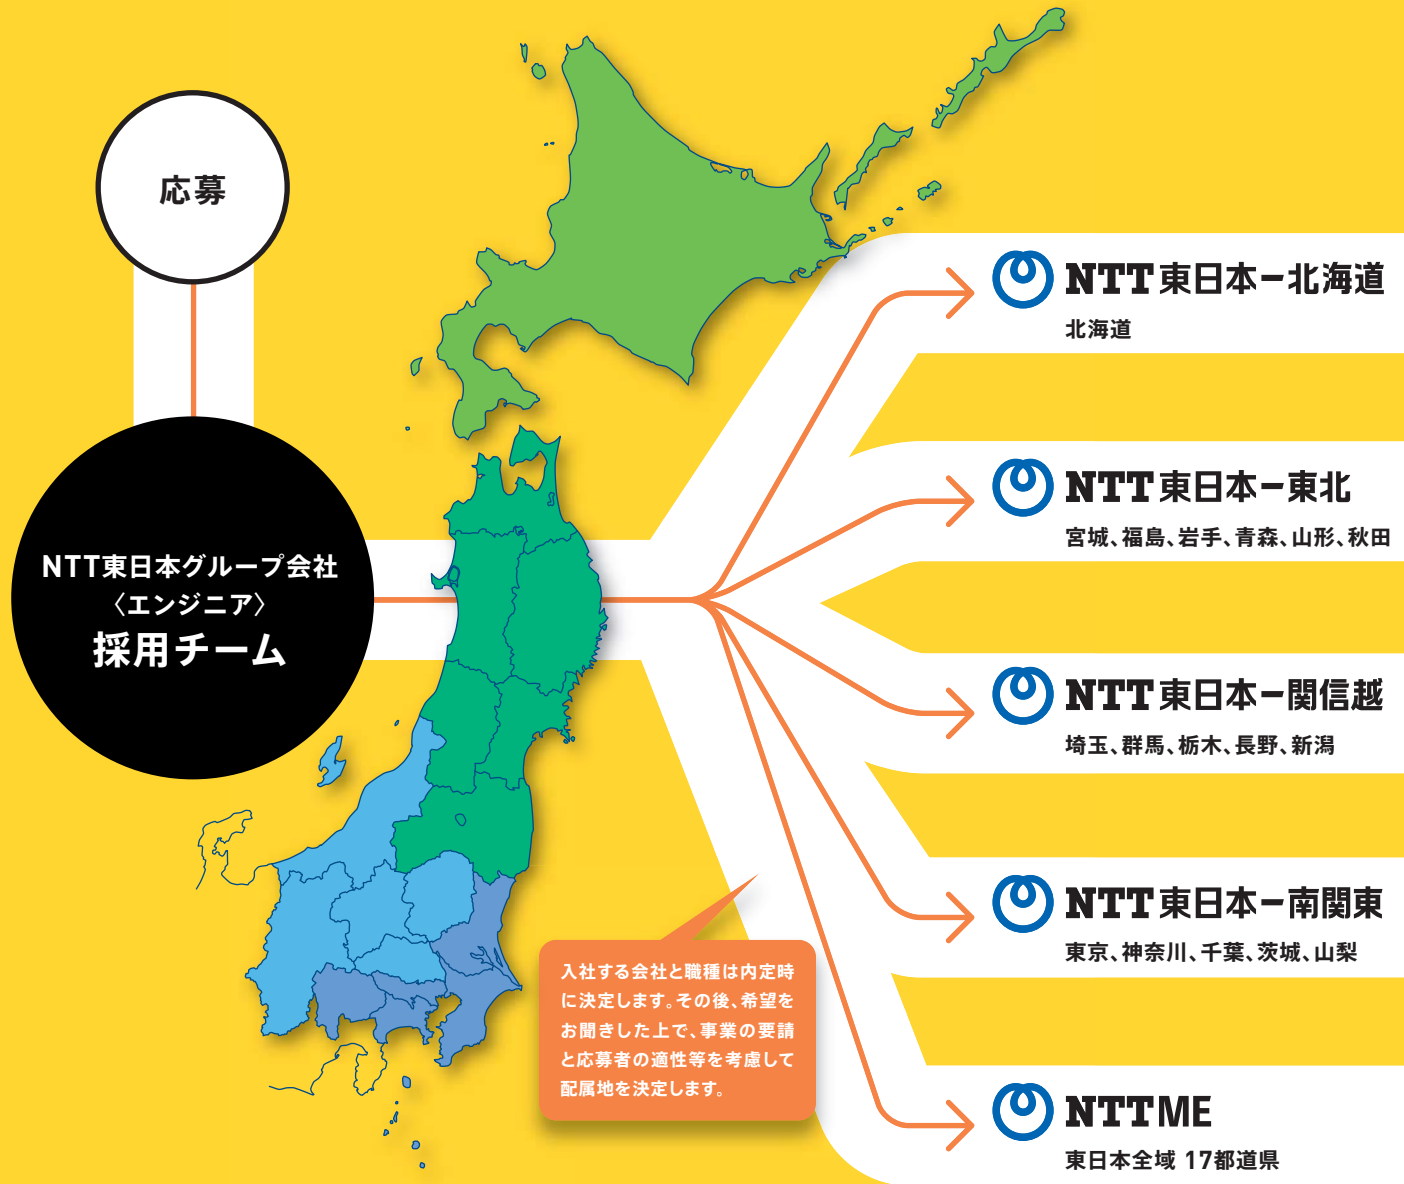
応募

NTT東日本グループ会社
〈エンジニア〉
採用チーム

入社する会社と職種は内定時に決定します。その後、希望をお聞きした上で、事業の要請と応募者の適性等を考慮して配属地を決定します。

NTT東日本ー北海道
北海道

NTT東日本ー東北
宮城、福島、岩手、青森、山形、秋田

NTT東日本ー関信越
埼玉、群馬、栃木、長野、新潟

NTT東日本ー南関東
東京、神奈川、千葉、茨城、山梨

NTTME
東日本全域 17都道県